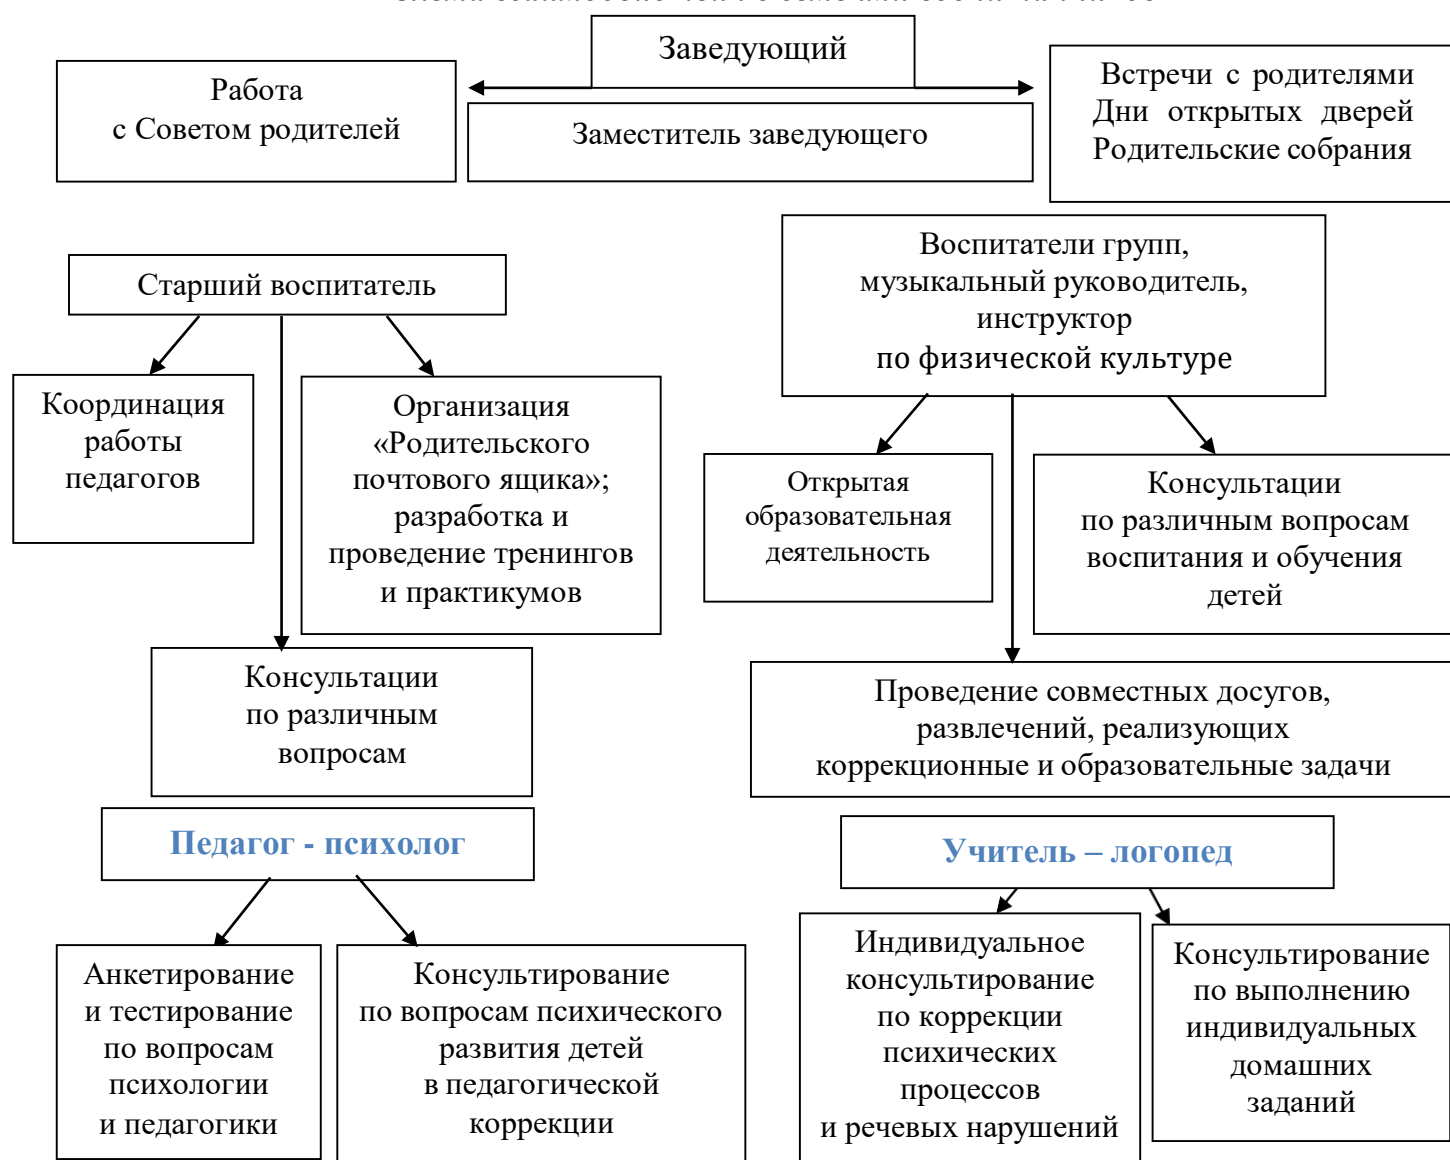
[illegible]

Заведующий

Работа с Советом родителей

Заместитель заведующего

Встречи с родителями
Дни открытых дверей
Родительские собрания

Старший воспитатель

Воспитатели групп, музыкальный руководитель, инструктор по физической культуре

Координация работы педагогов

Организация «Родительского почтового ящика»; разработка и проведение тренингов и практикумов

Открытая образовательная деятельность

Консультации по различным вопросам воспитания и обучения детей

Консультации по различным вопросам

Проведение совместных досугов, развлечений, реализующих коррекционные и образовательные задачи

Педагог - психолог

Учитель – логопед

Анкетирование и тестирование по вопросам психологии и педагогики

Консультирование по вопросам психического развития детей в педагогической коррекции

Индивидуальное консультирование по коррекции психических процессов и речевых нарушений

Консультирование по выполнению индивидуальных домашних заданий